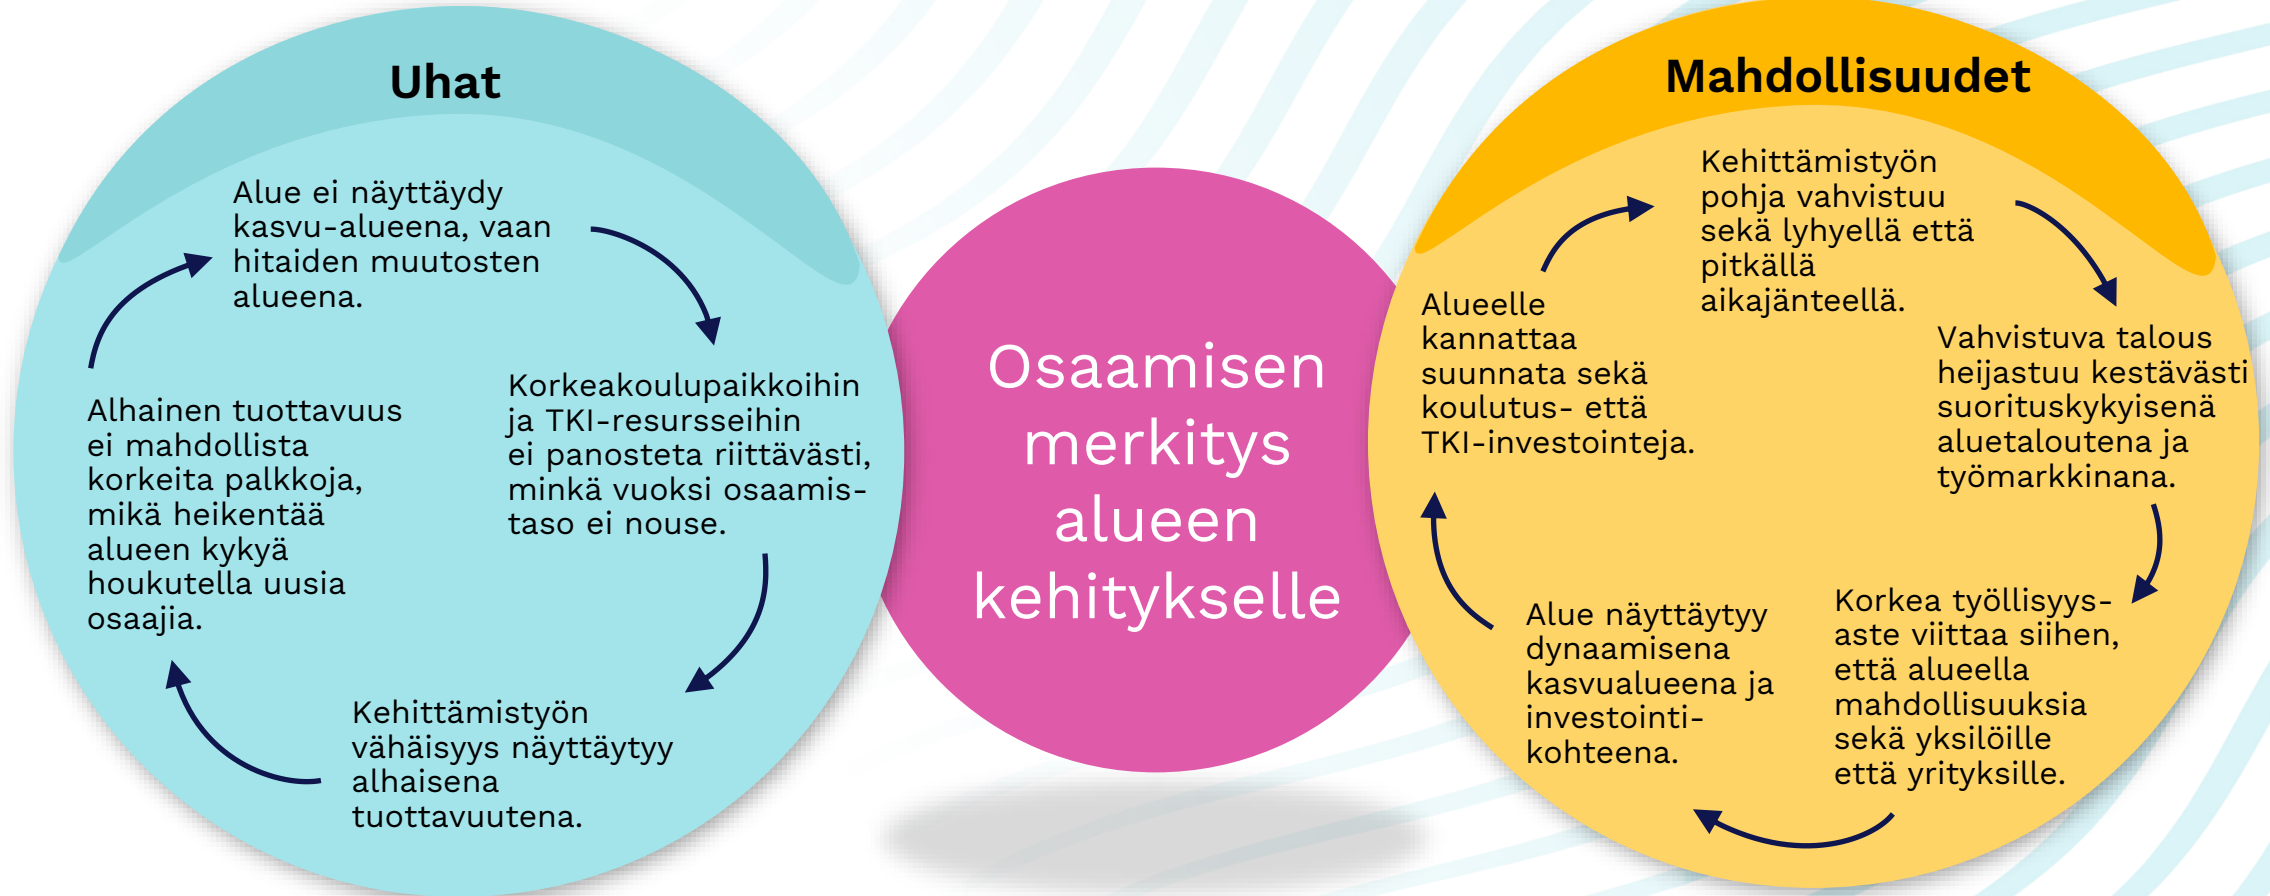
Uhat

Alue ei näyttäydy kasvu-alueena, vaan hitaiden muutosten alueena.

Korkeakoulupaikkoihin ja TKI-resursseihin ei panosteta riittävästi, minkä vuoksi osaamistaso ei nouse.

Kehittämistyön vähäisyys näyttäytyy alhaisena tuottavuutena.

Alhainen tuottavuus ei mahdollista korkeita palkkoja, mikä heikentää alueen kykyä houkutella uusia osaajia.

Osaamisen merkitys alueen kehitykselle

Mahdollisuudet

Kehittämistyön pohja vahvistuu sekä lyhyellä että pitkällä aikajänteellä.

Vahvistuva talous heijastuu kestävästi suorituskykyisenä aluetaloutena ja työmarkkinana.

Korkea työllisyysaste viittaa siihen, että alueella mahdollisuuksia sekä yksilöille että yrityksille.

Alue näyttäytyy dynaamisena kasvualueena ja investointikohteena.

Alueelle kannattaa suunnata sekä koulutus- että TKI-investointeja.